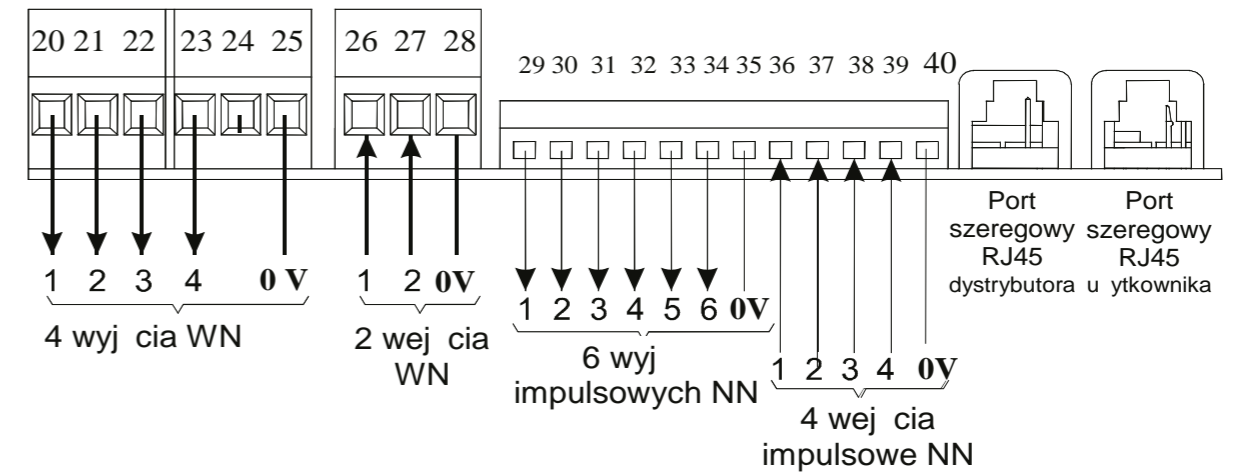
20 21 22 23 24 25 26 27 28 29 30 31 32 33 34 35 36 37 38 39 40

1 2 3 4 0 V
4 wyj cia WN

1 2 0V
2 wej cia WN

1 2 3 4 5 6 0V
6 wyj impulsowych NN

1 2 3 4 0V
4 wej cia impulsowe NN

Port szeregowy RJ45 dystrybutora

Port szeregowy RJ45 u ytkownika